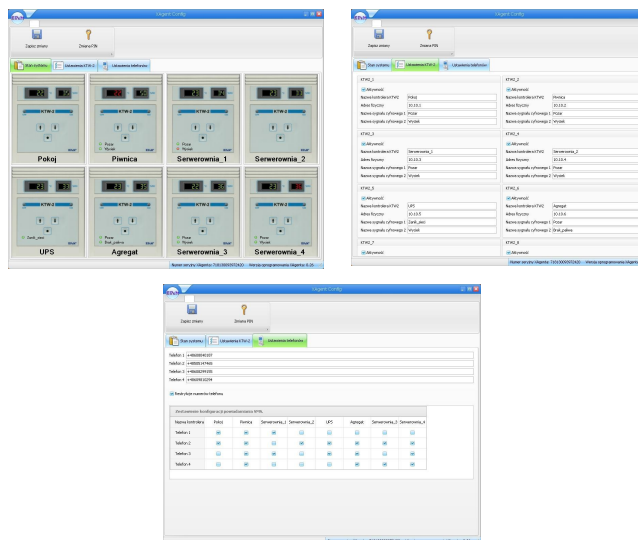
Vilgent Config

Zapisz zmiany
Zmiana PIN

Stan systemu
Ustawienia KTW-2
Ustawienia telefonów

KTW-2
KTW-2
KTW-2
KTW-2

Pokoj
Piwnica
Serwerownia_1
Serwerownia_2

Pozar
Wysiek
Pozar
Wysiek

KTW-2
KTW-2
KTW-2
KTW-2

UPS
Agregat
Serwerownia_3
Serwerownia_4

Zanik_zasi
Pozar
Brak_paliwa
Pozar
Wysiek
Pozar
Wysiek

Numer seryjny iVilgent: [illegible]
Wersja oprogramowania iVilgent: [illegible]

Vilgent Config

Zapisz zmiany
Zmiana PIN

Stan systemu
Ustawienia KTW-2
Ustawienia telefonów

KTW2_1
Aktywność
Nazwa kontrolera KTW2: Pokoj
Adres fizyczny: 10.10.1
Nazwa sygnału cyfrowego 1: Pozar
Nazwa sygnału cyfrowego 2: Wysiek

KTW2_2
Aktywność
Nazwa kontrolera KTW2: Piwnica
Adres fizyczny: 10.10.2
Nazwa sygnału cyfrowego 1: Pozar
Nazwa sygnału cyfrowego 2: Wysiek

KTW2_3
Aktywność
Nazwa kontrolera KTW2: Serwerownia_1
Adres fizyczny: 10.10.3
Nazwa sygnału cyfrowego 1: Pozar
Nazwa sygnału cyfrowego 2: Wysiek

KTW2_4
Aktywność
Nazwa kontrolera KTW2: Serwerownia_2
Adres fizyczny: 10.10.4
Nazwa sygnału cyfrowego 1: Pozar
Nazwa sygnału cyfrowego 2: Wysiek

KTW2_5
Aktywność
Nazwa kontrolera KTW2: UPS
Adres fizyczny: 10.10.5
Nazwa sygnału cyfrowego 1: Zanik_zasi
Nazwa sygnału cyfrowego 2: Wysiek

KTW2_6
Aktywność
Nazwa kontrolera KTW2: Agregat
Adres fizyczny: 10.10.6
Nazwa sygnału cyfrowego 1: Pozar
Nazwa sygnału cyfrowego 2: Brak_paliwa

KTW2_7
Aktywność

KTW2_8
Aktywność

Numer seryjny iVilgent: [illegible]
Wersja oprogramowania iVilgent: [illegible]

Vilgent Config

Zapisz zmiany
Zmiana PIN

Stan systemu
Ustawienia KTW-2
Ustawienia telefonów

Telefon 1: +48600410107
Telefon 2: +48505147461
Telefon 3: +48606299190
Telefon 4: +48609816099

Restrykcje numerów telefonu

Zaawansowana konfiguracja powiadamiania SMS.

| Nazwa kontrolera | Pokoj | Piwnica | Serwerownia_1 | Serwerownia_2 | UPS | Agregat | Serwerownia_3 | Serwerownia_4 |
|---|---|---|---|---|---|---|---|---|
| Telefon 1 | | | | | | | | |
| Telefon 2 | | | | | | | | |
| Telefon 3 | | | | | | | | |
| Telefon 4 | | | | | | | | |